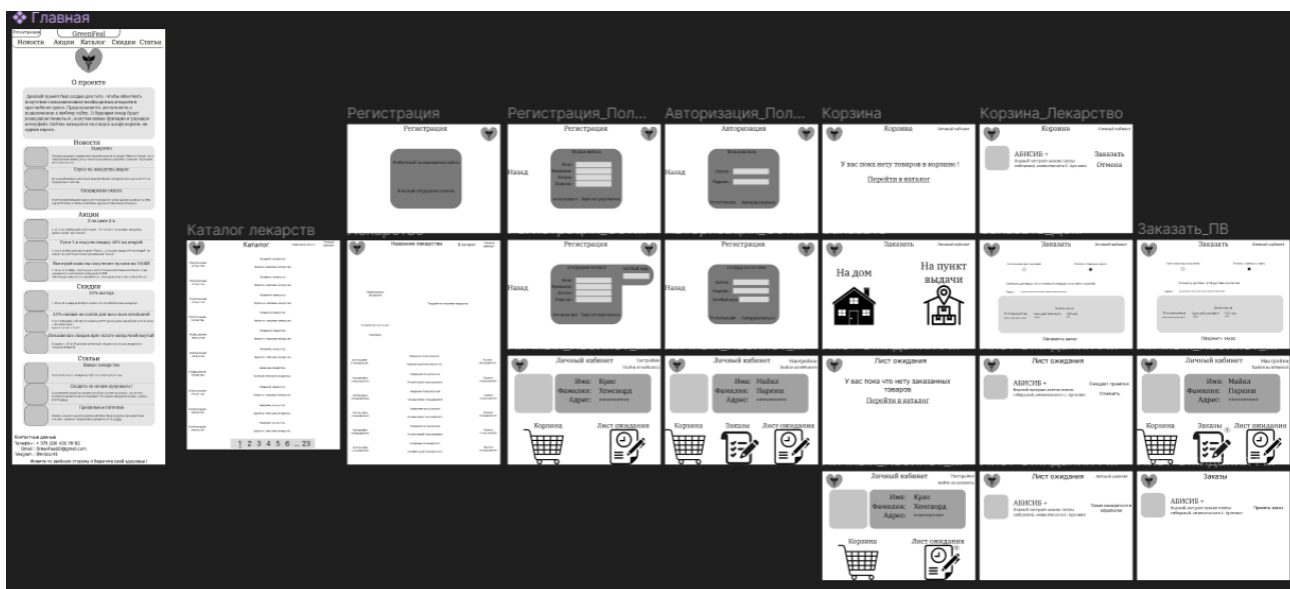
❖ Главная

Регистрация

GreenFeal

Новости Акции Каталог Скидки Статьи

О проекте

Новости

Акции

Скидки

Статьи

Контактные данные

Регистрация

Регистрация_Пол...

Авторизация_Пол...

Корзина

Корзина_Лекарство

Регистрация

Регистрация

Авторизация

Корзина

Личный кабинет

Корзина

Личный кабинет

Назад

Назад

У вас пока нету товаров в корзине !

Перейти в каталог

АБИСИБ +

Заказать

Отмена

Каталог лекарств

Заказать_ПВ

Каталог

Название лекарства

Регистрация

Регистрация

Заказать

Личный кабинет

Заказать

Личный кабинет

Заказать

Личный кабинет

Назад

Назад

На дом

На пункт выдачи

1 2 3 4 5 6 ... 23

Личный кабинет

Личный кабинет

Лист ожидания

Лист ожидания

Личный кабинет

Имя: Крис

Фамилия: Хемсворд

Адрес:

Имя: Майка

Фамилия: Паркин

Адрес:

У вас пока что нету заказанных товаров

Перейти в каталог

АБИСИБ +

Имя: Майка

Фамилия: Паркин

Адрес:

Корзина

Лист ожидания

Корзина

Заказы

Лист ожидания

Корзина

Заказы

Лист ожидания

Личный кабинет

Лист ожидания

Заказы

Имя: Крис

Фамилия: Хемсворд

Адрес:

АБИСИБ +

АБИСИБ +

Корзина

Лист ожидания